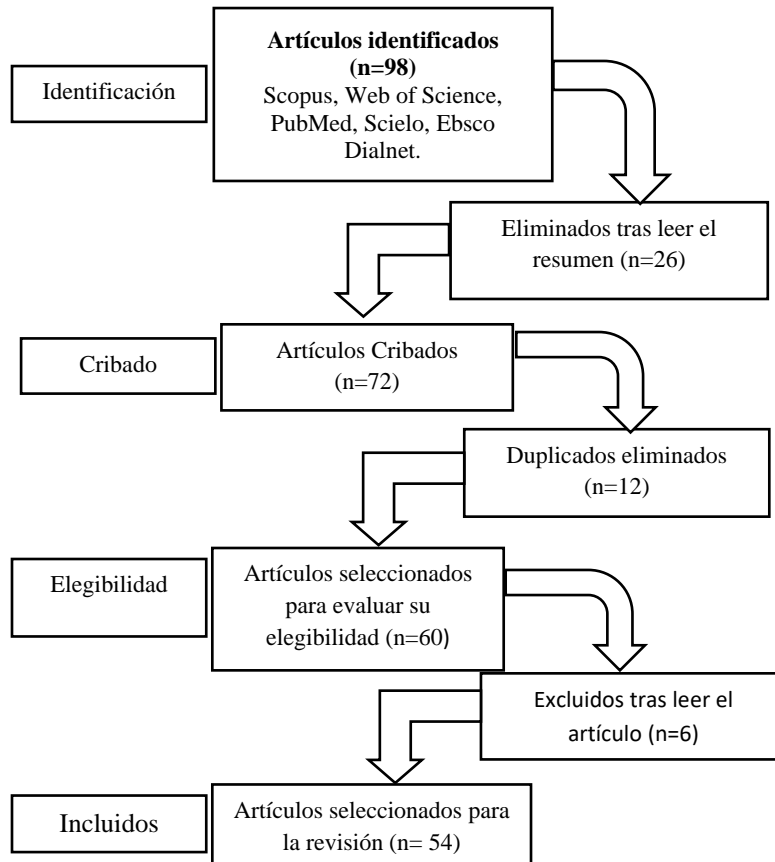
Identificación

**Artículos identificados (n=98)**
Scopus, Web of Science, PubMed, Scielo, Ebsco Dialnet.

Eliminados tras leer el resumen (n=26)

Cribado

Artículos Cribados (n=72)

Duplicados eliminados (n=12)

Elegibilidad

Artículos seleccionados para evaluar su elegibilidad (n=60)

Excluidos tras leer el artículo (n=6)

Incluidos

Artículos seleccionados para la revisión (n= 54)